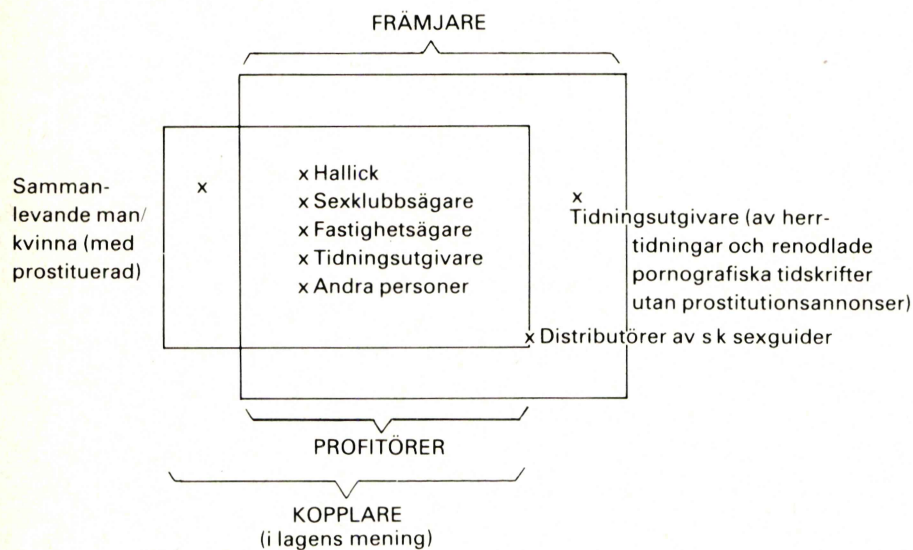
FRÄMJARE

Sammanlevande man/ kvinna (med prostituerad)

x

x Hallick
x Sexklubbsägare
x Fastighetsägare
x Tidningsutgivare
x Andra personer

x
Tidningsutgivare (av herrtidningar och renodlade pornografiska tidskrifter utan prostitutionsannonser)

x Distributörer av s k sexguider

PROFITÖRER

KOPPLARE
(i lagens mening)